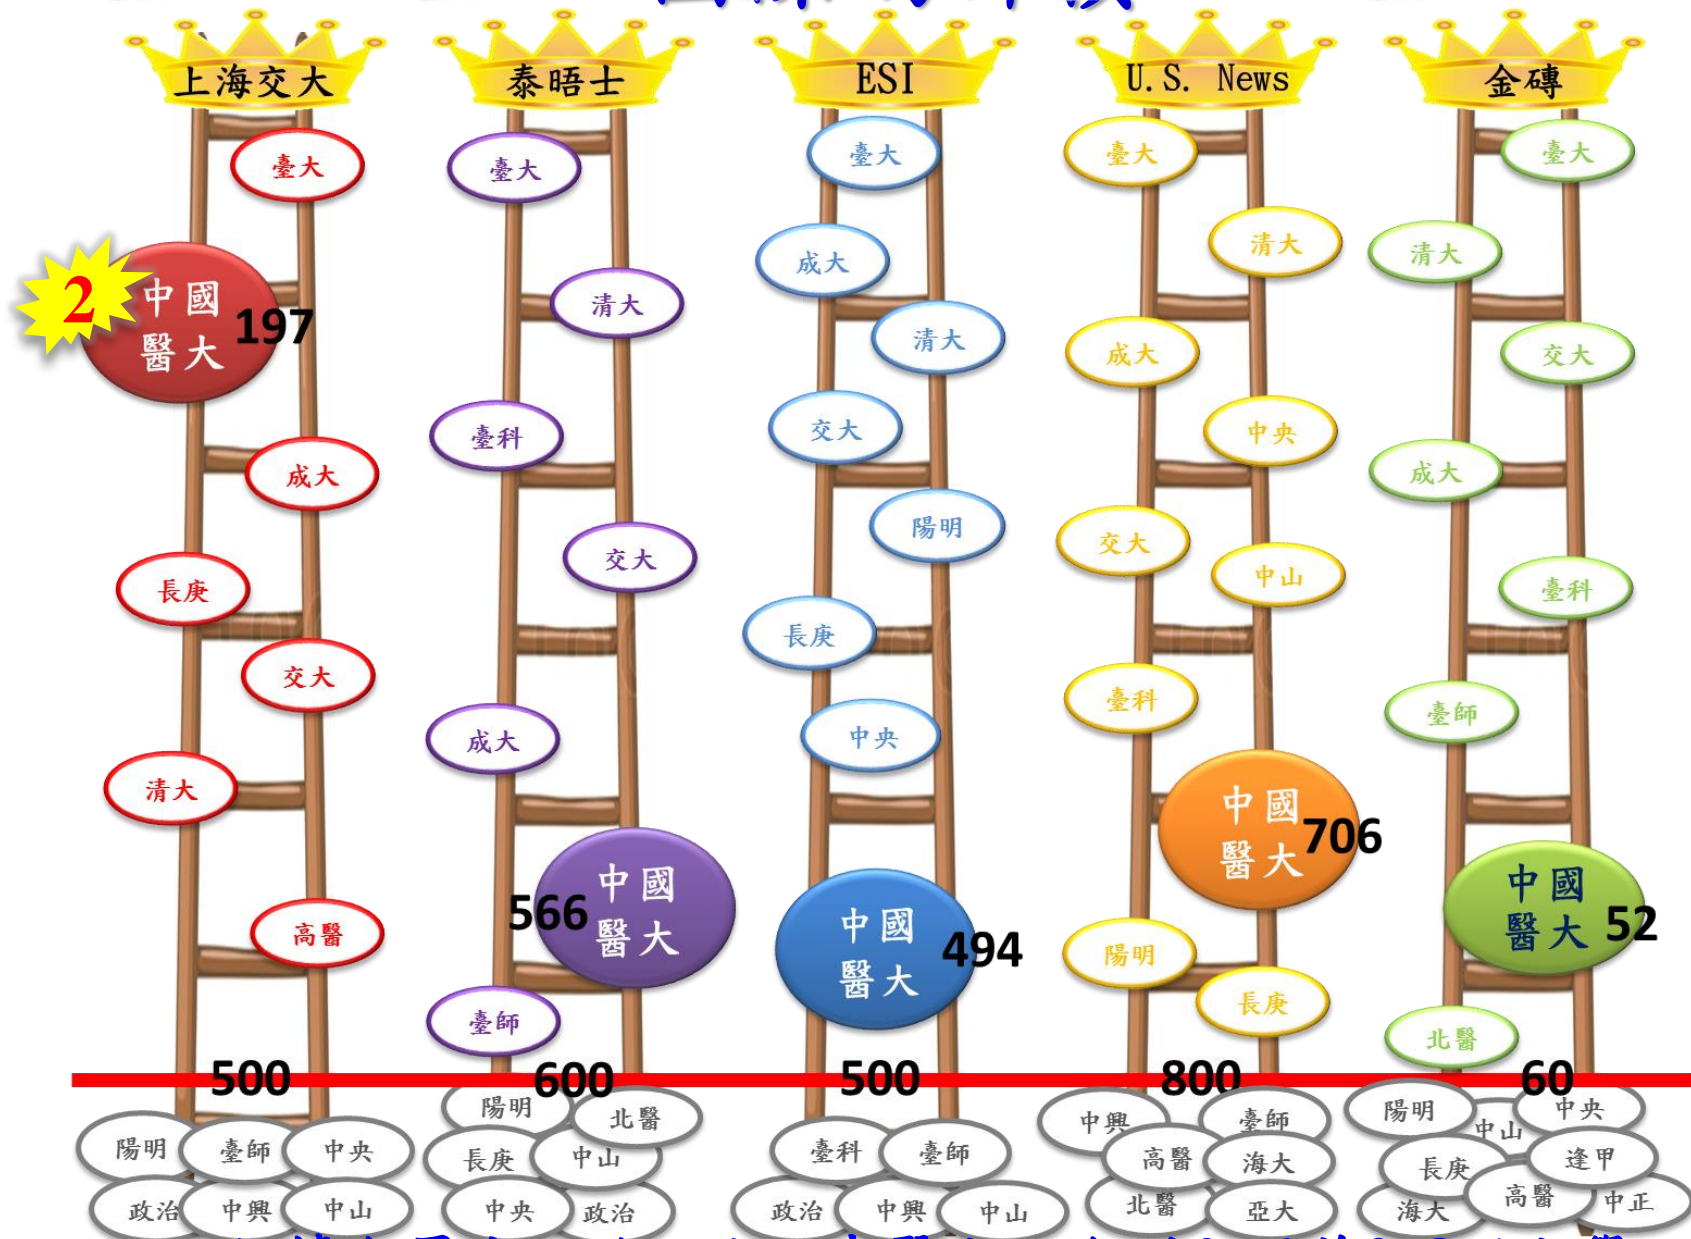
上海交大
臺大
2
中國醫大 197
成大
長庚
交大
清大
高醫
500
陽明 臺師 中央
政治 中興 中山

泰晤士
臺大
清大
臺科
交大
成大
566 中國醫大
臺師
600
陽明 北醫
長庚 中山
中央 政治

ESI
臺大
成大
清大
交大
陽明
長庚
中央
中國醫大 494
500
臺科 臺師
政治 中興 中山

U.S. News
臺大
清大
成大
中央
交大
中山
臺科
中國醫大 706
陽明
長庚
800
中興 臺師
高醫 海大
北醫 亞大

金磚
臺大
清大
交大
成大
臺科
臺師
中國醫大 52
北醫
60
陽明 中山 中央
長庚 逢甲
海大 高醫 中正